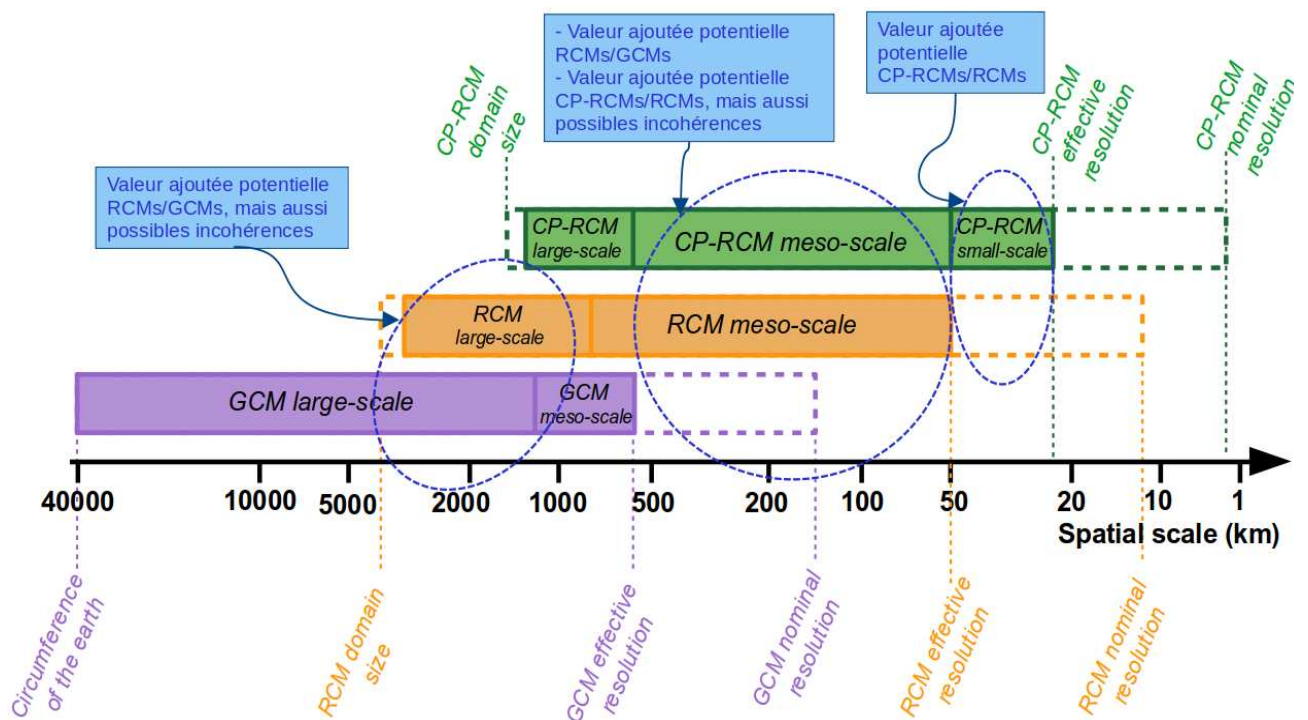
- Valeur ajoutée potentielle RCMs/GCMs
- Valeur ajoutée potentielle CP-RCMs/RCMs, mais aussi possibles incohérences

Valeur ajoutée potentielle CP-RCMs/RCMs

CP-RCM domain size

CP-RCM effective resolution

CP-RCM nominal resolution

Valeur ajoutée potentielle RCMs/GCMs, mais aussi possibles incohérences

CP-RCM large-scale

CP-RCM meso-scale

CP-RCM small-scale

RCM large-scale

RCM meso-scale

GCM large-scale

GCM meso-scale

40000 10000 5000 2000 1000 500 200 100 50 20 10 1

Spatial scale (km)

Circumference of the earth

RCM domain size

GCM effective resolution

GCM nominal resolution

RCM effective resolution

RCM nominal resolution